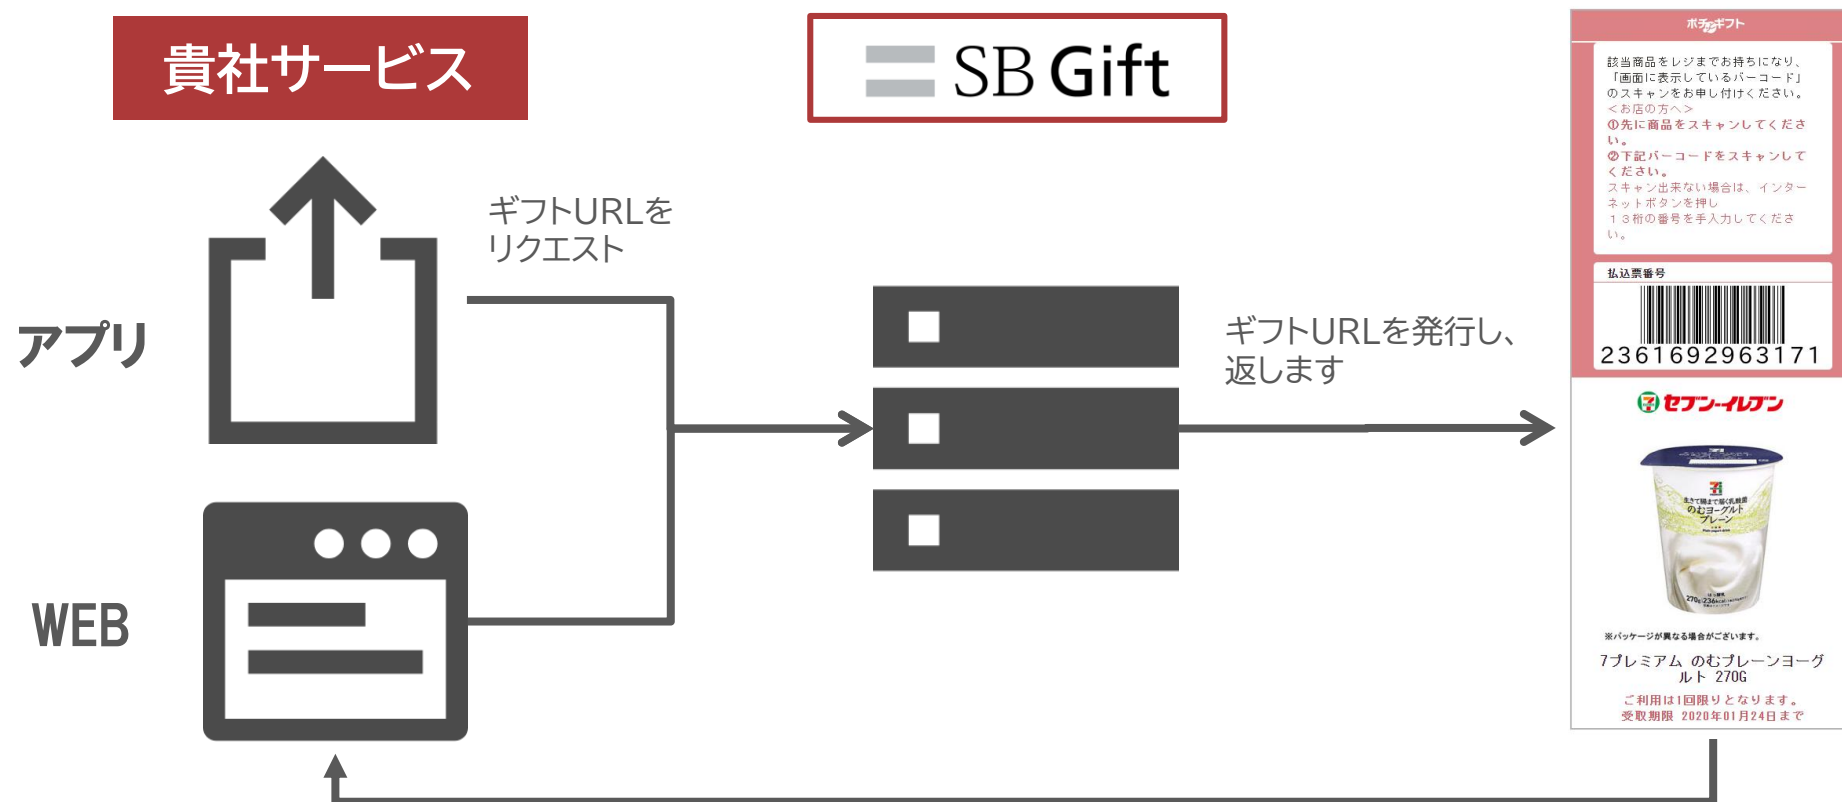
貴社サービス

SB Gift

ギフトURLを
リクエスト

アプリ

WEB

ギフトURLを発行し、
返します

ポチッとギフト

該当商品をレジまでお持ちになり、「画面に表示しているバーコード」のスキャンをお申し付けください。
＜お店の方へ＞
①先に商品をスキャンしてください。
②下記バーコードをスキャンしてください。
スキャン出来ない場合は、インターネットボタンを押し
１３桁の番号を手入力してください。

払込票番号
2361692963171

セブン-イレブン

のむヨーグルト
プレーン

※パッケージが異なる場合がございます。

7プレミアム のむプレーンヨーグルト 270G

ご利用は1回限りとなります。
受取期限 2020年01月24日まで